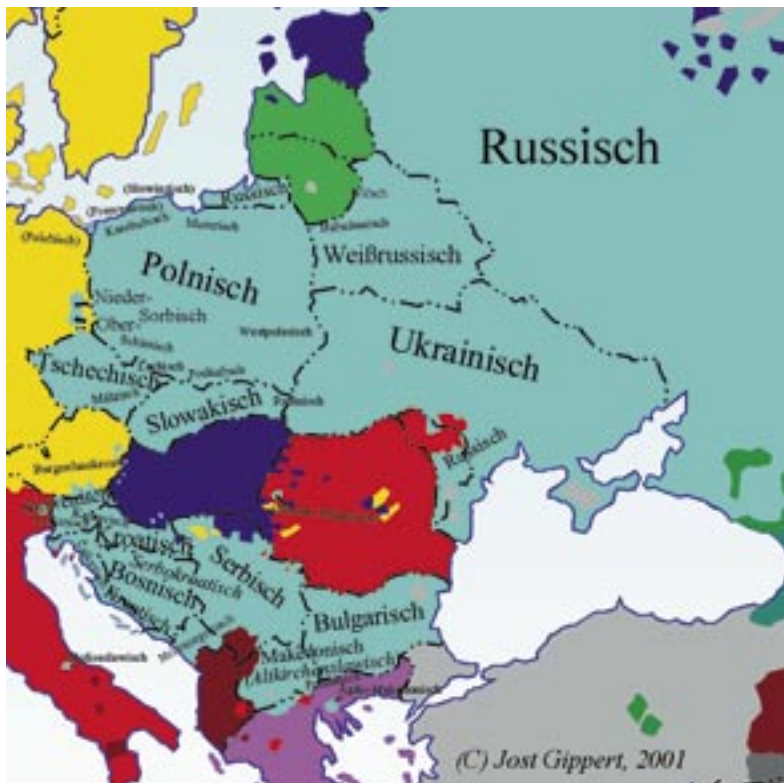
Russisch

(Slowinzisch)

(Pomoranisch)

Kaschubisch

Masurisch

Russisch

Weißrussisch

Polnisch

Nieder-Sorbisch

Ober-Sorbisch

Schlesisch

Westpolessisch

Ukrainisch

Tschechisch

Lachisch

Podhalisch

Mährisch

Slowakisch

Russinisch

Russinisch

Kroatisch

Serbokroatisch

Serbisch

Bosnisch

Bulgarisch

Makedonisch

Altkirchenslavisch

(C) Jost Gippert, 2001